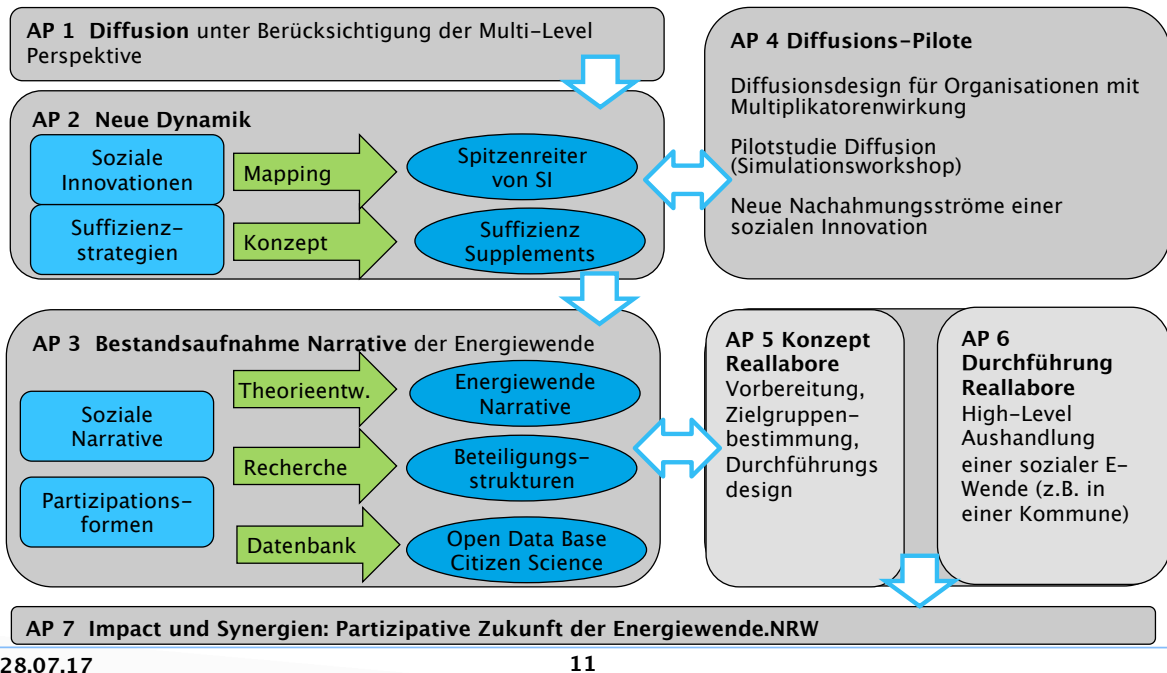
AP 1 Diffusion unter Berücksichtigung der Multi-Level Perspektive

AP 2 Neue Dynamik

Soziale Innovationen

Mapping

Spitzenreiter von SI

Suffizienzstrategien

Konzept

Suffizienz Supplements

AP 4 Diffusions-Pilote

Diffusionsdesign für Organisationen mit Multiplikatorenwirkung

Pilotstudie Diffusion (Simulationsworkshop)

Neue Nachahmungsströme einer sozialen Innovation

AP 3 Bestandsaufnahme Narrative der Energiewende

Soziale Narrative

Theorieentw.

Energiewende Narrative

Recherche

Beteiligungsstrukturen

Partizipationsformen

Datenbank

Open Data Base Citizen Science

AP 5 Konzept Reallabore
Vorbereitung, Zielgruppenbestimmung, Durchführungs design

AP 6 Durchführung Reallabore
High-Level Aushandlung einer sozialer E-Wende (z.B. in einer Kommune)

AP 7 Impact und Synergien: Partizipative Zukunft der Energiewende.NRW

28.07.17

11